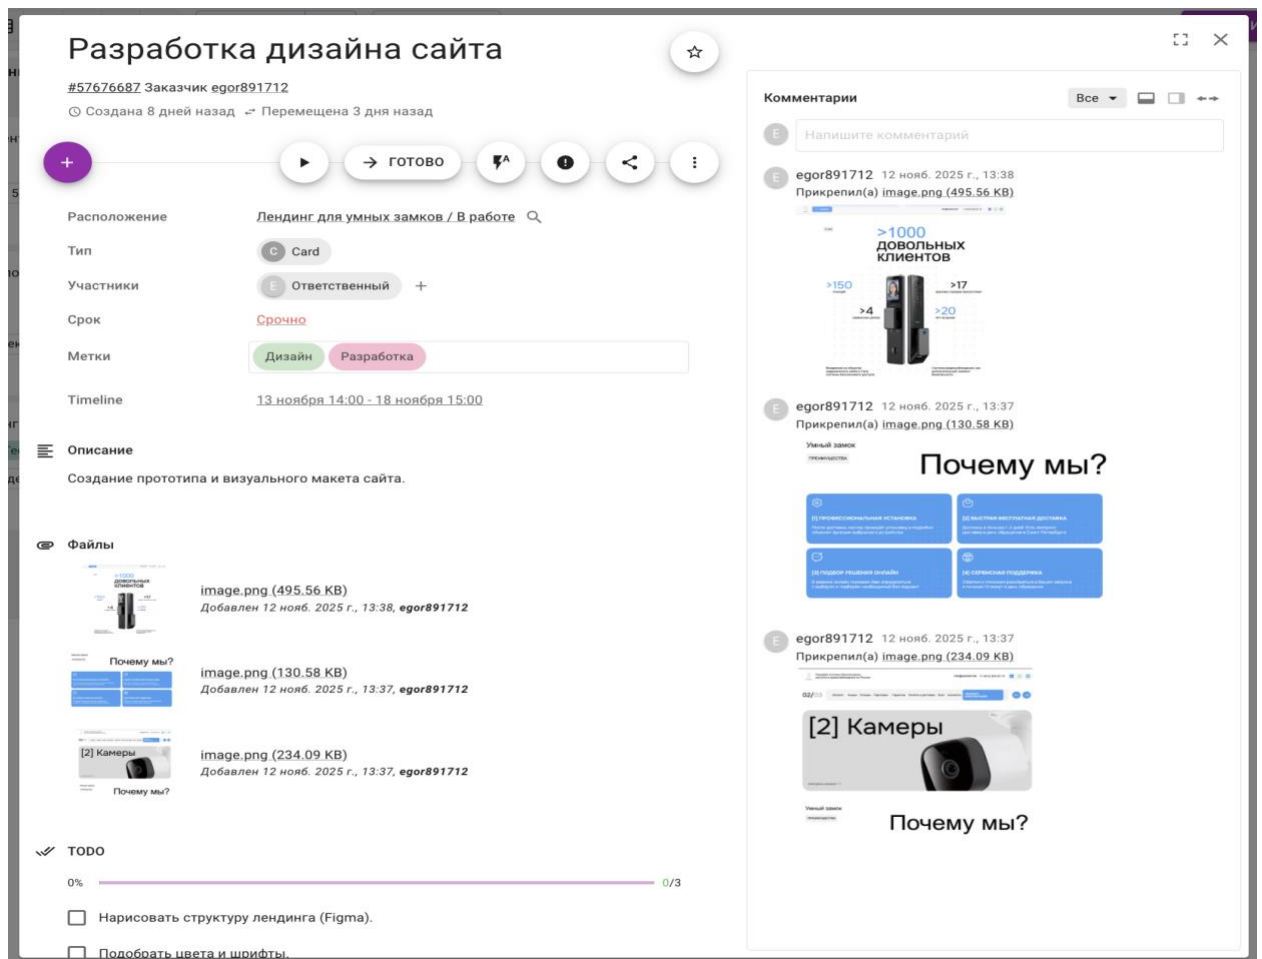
Разработка дизайна сайта

#57676687 Заказчик egor891712

Создана 8 дней назад ⇄ Перемещена 3 дня назад

+ ▶ → ГОТОВО

Расположение Лендинг для умных замков / В работе

Тип C Card

Участники E Ответственный +

Срок Срочно

Метки Дизайн Разработка

Timeline 13 ноября 14:00 - 18 ноября 15:00

Описание

Создание прототипа и визуального макета сайта.

Файлы

>1000 довольных клиентов

image.png (495.56 KB)
Добавлен 12 нояб. 2025 г., 13:38, egor891712

Почему мы?

image.png (130.58 KB)
Добавлен 12 нояб. 2025 г., 13:37, egor891712

[2] Камеры

Почему мы?

image.png (234.09 KB)
Добавлен 12 нояб. 2025 г., 13:37, egor891712

TODO

0% 0/3

Нарисовать структуру лендинга (Figma).

Подобрать цвета и шрифты.

Комментарии Все

E Напишите комментарий

E egor891712 12 нояб. 2025 г., 13:38
Прикрепил(а) image.png (495.56 KB)

>1000 довольных клиентов
>150 >17 >4 >20

E egor891712 12 нояб. 2025 г., 13:37
Прикрепил(а) image.png (130.58 KB)

Умный замок
Почему мы?

E egor891712 12 нояб. 2025 г., 13:37
Прикрепил(а) image.png (234.09 KB)

02/
[2] Камеры

Умный замок
Почему мы?